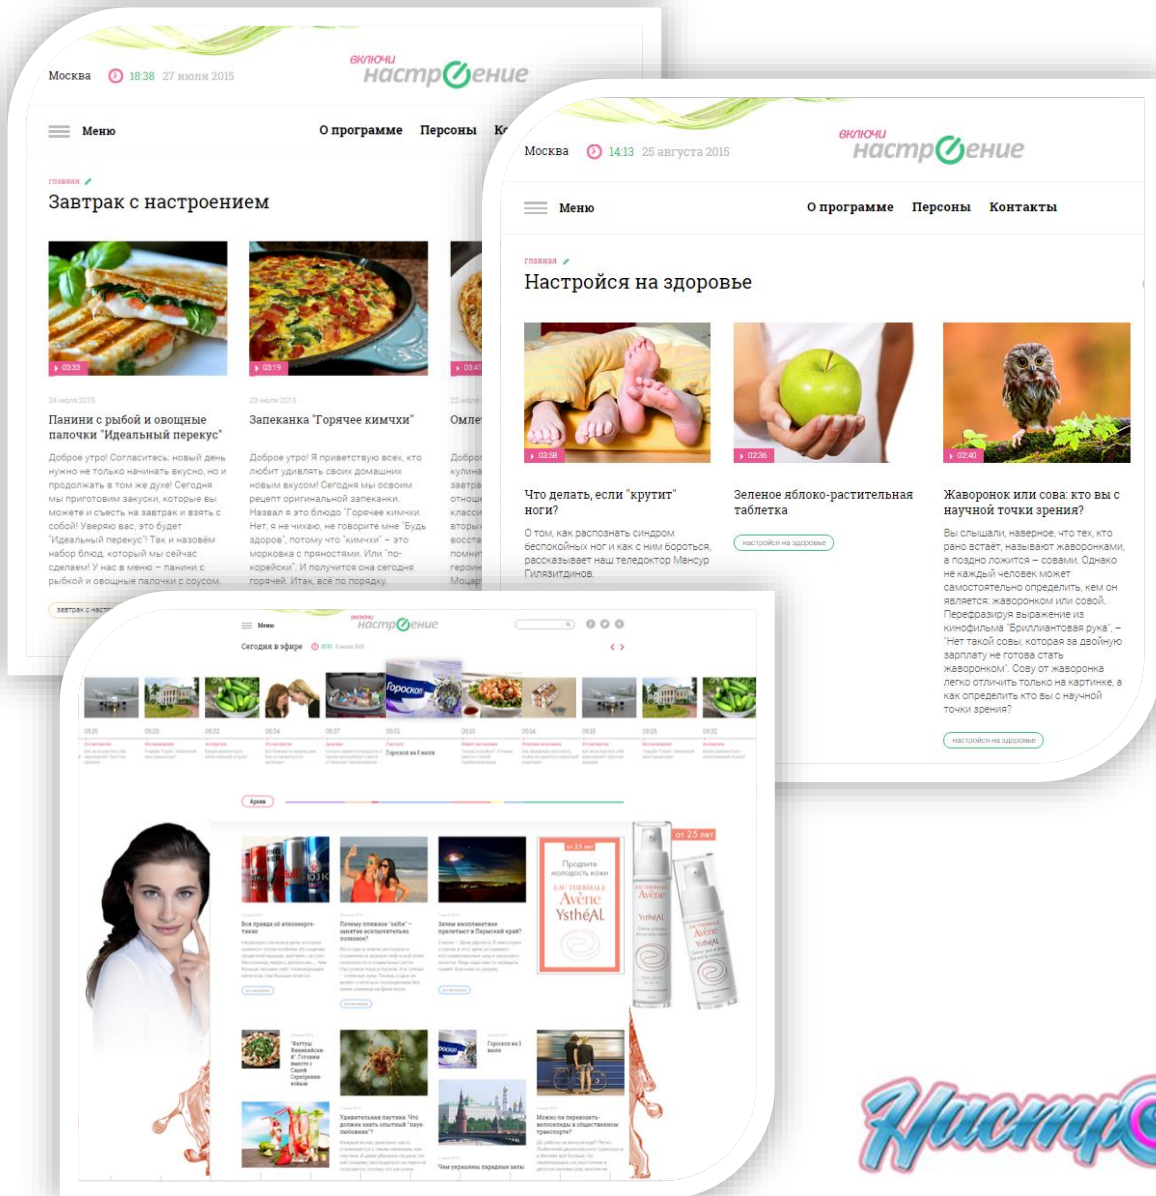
Москва 18:38 27 июля 2015

включи настроение

Меню

О программе Персоны Ко

главная

Завтрак с настроением

03:33

03:19

03:4

24 июля 2015

Панини с рыбой и овощные палочки "Идеальный перекус"

Доброе утро! Согласитесь: новый день нужно не только начинать вкусно, но и продолжать в том же духе! Сегодня мы приготовим закуски, которые вы можете и съесть на завтрак и взять с собой! Уверяю вас, это будет "Идеальный перекус"! Так и назовём набор блюд, который мы сейчас сделаем! У нас в меню – панини с рыбой и овощные палочки с соусом.

завтрак с настр

23 июля 2015

Запеканка "Горячее кимчхи"

Доброе утро! Я приветствую всех, кто любит удивлять своих домашних новым вкусом! Сегодня мы освоим рецепт оригинальной запеканки. Назвал я это блюдо "Горячее кимчхи". Нет, я не чихаю, не говорите мне "Будь здоров", потому что "кимчхи" – это морковка с пряностями. Или "по-корейски". И получится она сегодня горячей. Итак, всё по порядку.

22 июля

Омле

Добро кулина завтра отноше класси вторых восста помни героин Моцар

Москва 14:13 25 августа 2015

включи настроение

Меню

О программе Персоны Контакты

главная

Настройся на здоровье

03:58

02:36

02:40

Что делать, если "крутит" ноги?

О том, как распознать синдром беспокойных ног и как с ним бороться, рассказывает наш теледоктор Мансур Гилязитдинов.

Зеленое яблоко-растительная таблетка

настройся на здоровье

Жаворонок или сова: кто вы с научной точки зрения?

Вы слышали, наверное, что тех, кто рано встаёт, называют жаворонками, а поздно ложится – совами. Однако не каждый человек может самостоятельно определить, кем он является: жаворонком или совой. Перефразируя выражение из кинофильма "Бриллиантовая рука", – "Нет такой совы, которая за двойную зарплату не готова стать жаворонком". Сову от жаворонка легко отличить только на картинке, а как определить кто вы с научной точки зрения?

настройся на здоровье

Меню

включи настроение

Сегодня в эфире

Гороскоп

Гороскоп на 8 июля

Архив

Все правда об алкоэнерготиках

Почему пляжное "selfie" – занятие исключительно полезное?

Зачем инопланетяне прилетают в Пермский край?

от 25 лет

Продлите молодость кожи

EAU THERMALE Avène YsthéAL

Avène YsthéAL

"Батуры бенинский" Готовим вместе с Сашей Серебрянниковым

Гороскоп на 3 июля

Удивительная паутина. Что должен знать опытный "паукновед"?

Можно ли перевозить велосипеды в общественном транспорте?

Чем украшены парадные залы

Настро